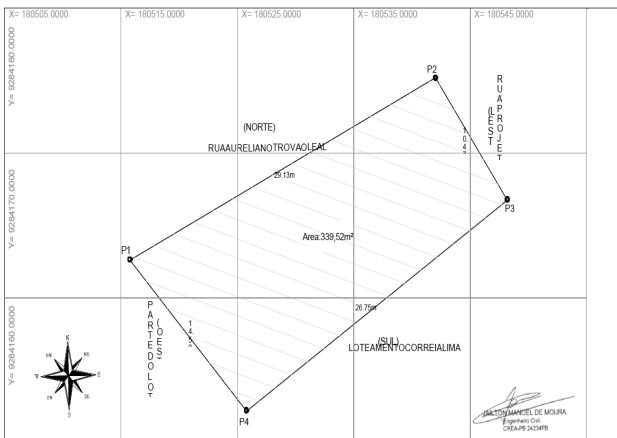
X= 180505.0000
X= 180515.0000
X= 180525.0000
X= 180535.0000
X= 180545.0000

Y= 9284180.0000
Y= 9284170.0000
Y= 9284160.0000

P2
RUA PROJET
(LEST
10,4
(NORTE)
RUAAURELIANOTROVAOLEAL
29.13m
P3
Area:339,52m²
P1
PARTEDOLOT
(OES
14,5
26.75m
(SUL)
LOTEAMENTOCORREIALIMA
N
NE
E
SE
S
SW
W
NW
P4
JAILTON MANOEL DE MOURA
Engenheiro Civil
CREA-PB 2423/PB